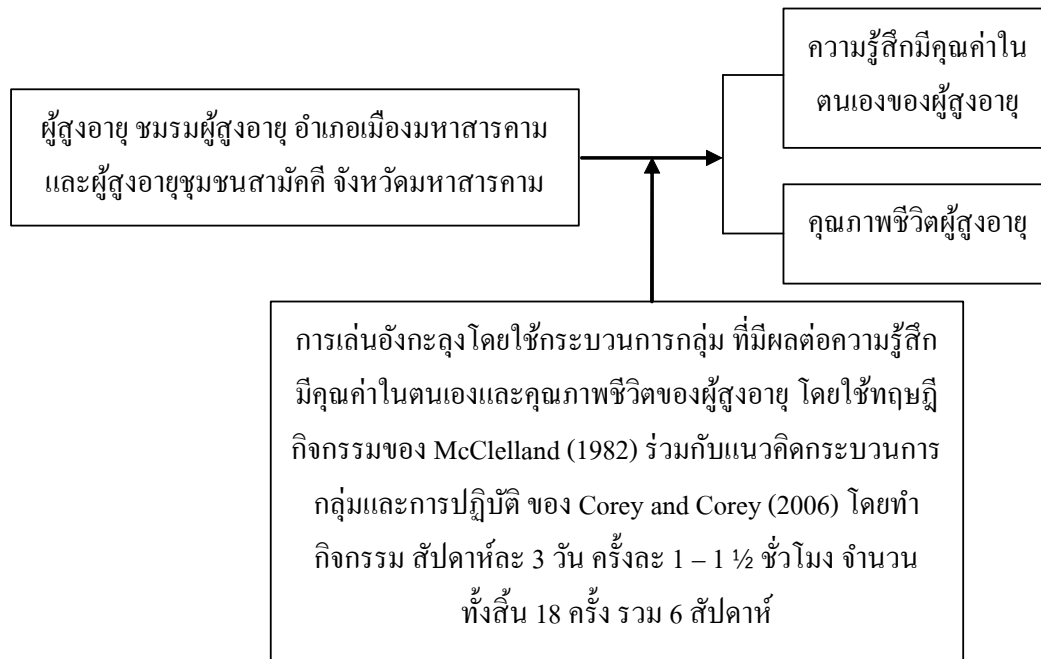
ผู้สูงอายุ ชมรมผู้สูงอายุ อำเภอเมืองมหาสารคาม และผู้สูงอายุชุมชนสามัคคี จังหวัดมหาสารคาม

ความรู้สึกมีคุณค่าในตนเองของผู้สูงอายุ

คุณภาพชีวิตผู้สูงอายุ

การเล่นอังกะลุงโดยใช้กระบวนการกลุ่ม ที่มีผลต่อความรู้สึกมีคุณค่าในตนเองและคุณภาพชีวิตของผู้สูงอายุ โดยใช้ทฤษฎีกิจกรรมของ McClelland (1982) ร่วมกับแนวคิดกระบวนการกลุ่มและการปฏิบัติ ของ Corey and Corey (2006) โดยทำกิจกรรม สัปดาห์ละ 3 วัน ครั้งละ 1 – 1 ½ ชั่วโมง จำนวนทั้งสิ้น 18 ครั้ง รวม 6 สัปดาห์